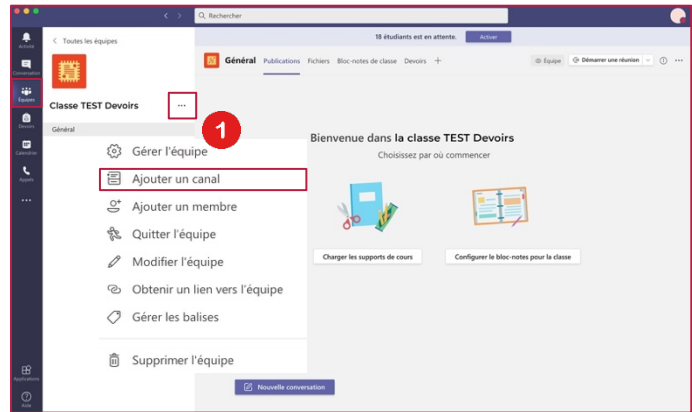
Rechercher

Activité
Conversation
Équipes
Devoirs
Calendrier
Appels
...
Applications
Aide

< Toutes les équipes

Classe TEST Devoirs ...

Général

1

Gérer l'équipe
Ajouter un canal
Ajouter un membre
Quitter l'équipe
Modifier l'équipe
Obtenir un lien vers l'équipe
Gérer les balises
Supprimer l'équipe

18 étudiants est en attente. Activer

Général Publications Fichiers Bloc-notes de classe Devoirs +

Équipe Démarrer une réunion

Bienvenue dans la classe TEST Devoirs

Choisissez par où commencer

Charger les supports de cours

Configurer le bloc-notes pour la classe

Nouvelle conversation